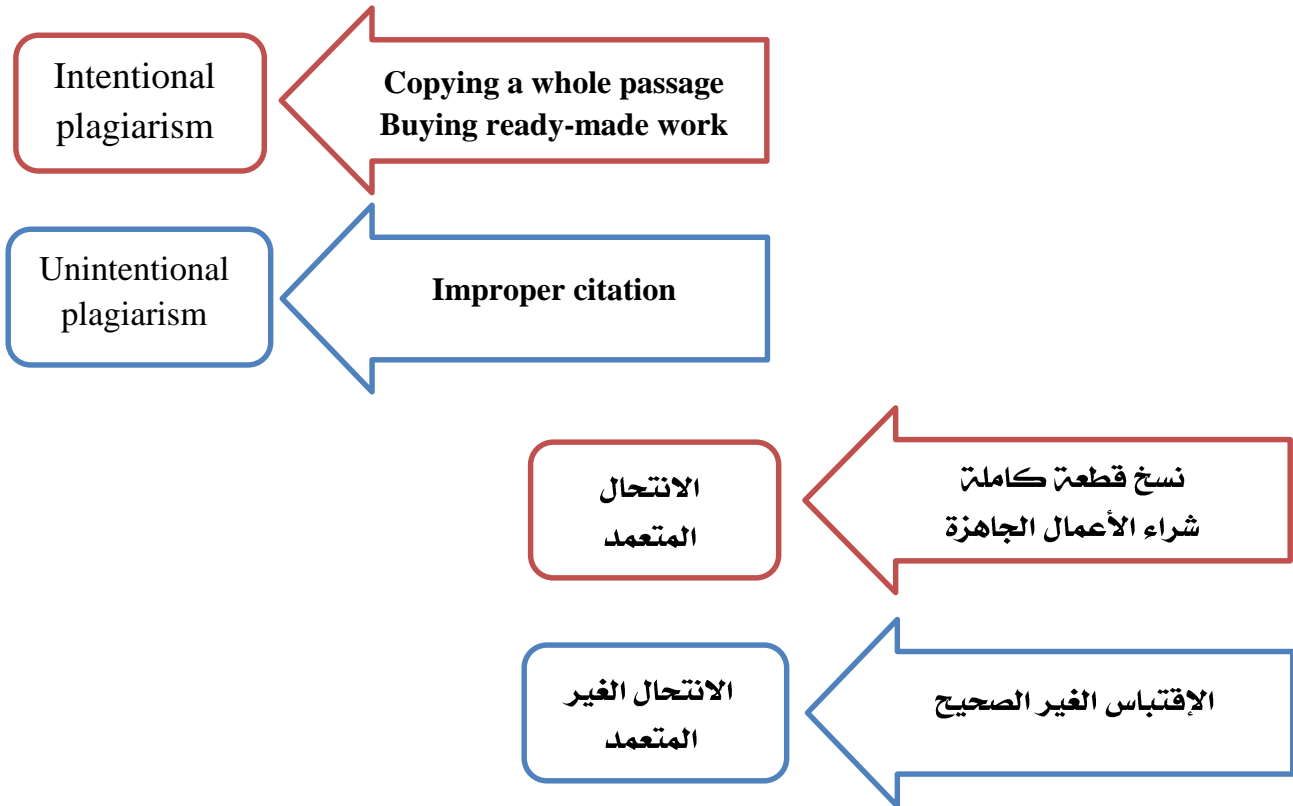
Intentional plagiarism

Copying a whole passage
Buying ready-made work

Unintentional plagiarism

Improper citation

الانتحال المتعمد

نسخ قطعة كاملة
شراء الأعمال الجاهزة

الانتحال الغير المتعمد

الإقتباس الغير الصحيح